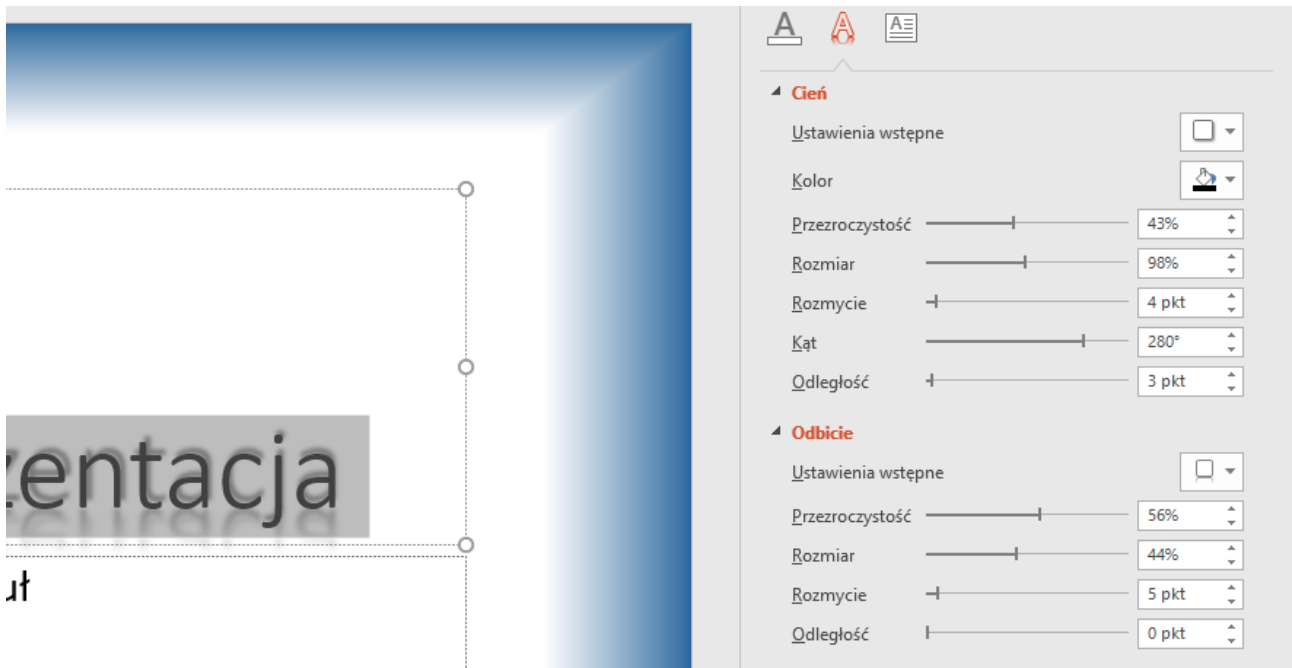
zentacja

uł

Cień

Ustawienia wstępne

Kolor

Przezroczystość 43%

Rozmiar 98%

Rozmycie 4 pkt

Kąt 280°

Odległość 3 pkt

Odbicie

Ustawienia wstępne

Przezroczystość 56%

Rozmiar 44%

Rozmycie 5 pkt

Odległość 0 pkt